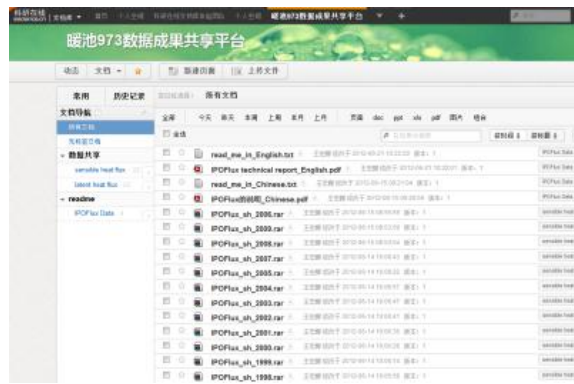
科研在线 | 文档库 · 首页 | 个人空间 | 科研在线文档库组 | 个人空间 | 暖池973数据成果共享平台

暖池973数据成果共享平台

动态 | 文档 | 新建团队 | 上传文件

常用 | 历史记录 | 所有文档

文档导航
所有文档
无标签文档
数据共享
sensible heat flux
latent heat flux
readme
IPOFlux Data

全部 | 今天 | 昨天 | 本周 | 上周 | 本月 | 上月 | 页面 | doc | ppt | xls | pdf | 图片 | 视频

全选

read_me_in_English.txt
IPOFlux technical report_English.pdf
read_me_in_Chinese.txt
IPOFlux数据_Chinese.pdf
IPOFlux_sh_2006.rar
IPOFlux_sh_2005.rar
IPOFlux_sh_2008.rar
IPOFlux_sh_2007.rar
IPOFlux_sh_2005.rar
IPOFlux_sh_2004.rar
IPOFlux_sh_2003.rar
IPOFlux_sh_2002.rar
IPOFlux_sh_2001.rar
IPOFlux_sh_2000.rar
IPOFlux_sh_1999.rar
IPOFlux_sh_1998.rar